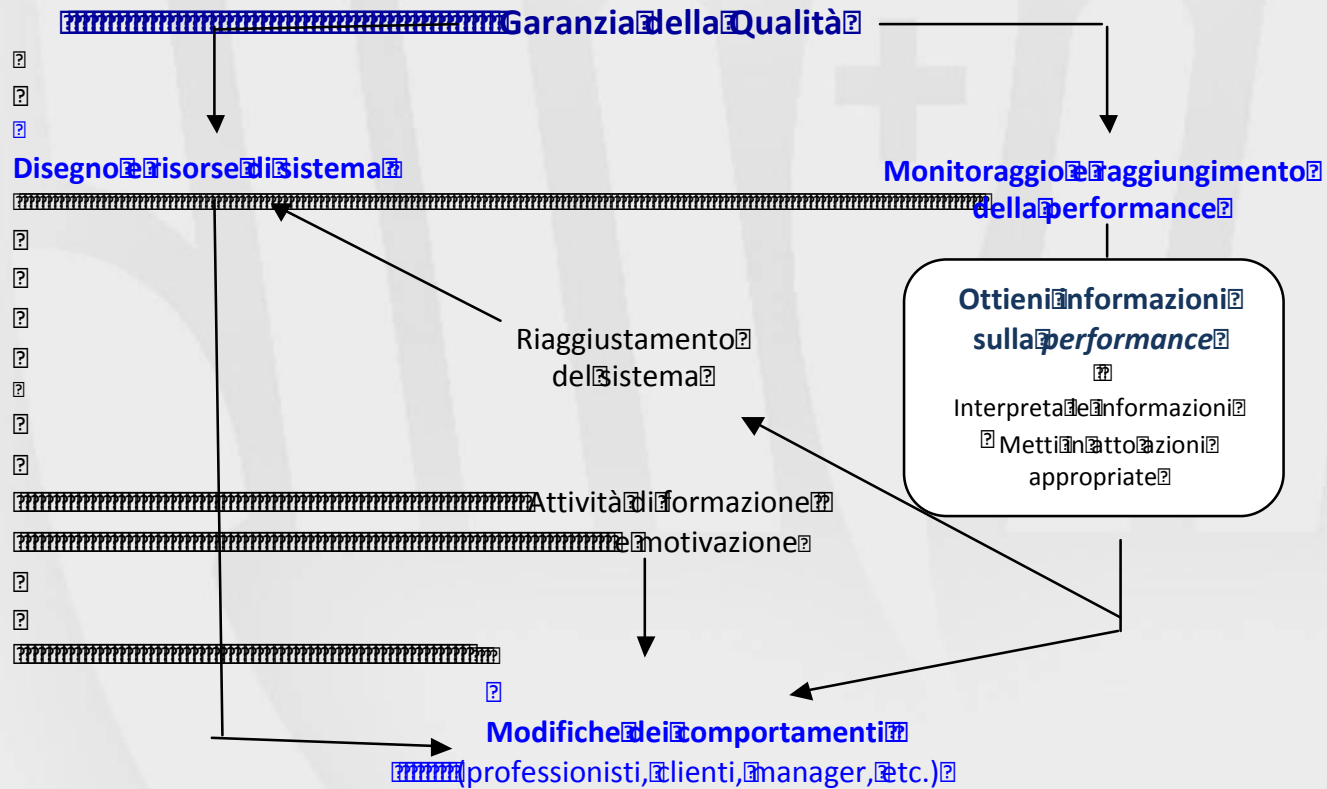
Garanzia della Qualità

Disegno e risorse di sistema

Monitoraggio e raggiungimento della performance

Ottieni informazioni sulla *performance*

Interpreta le informazioni

Metti in atto azioni appropriate

Riaggiustamento del sistema

Attività di formazione e motivazione

Modifiche dei comportamenti (professionisti, clienti, manager, etc.)